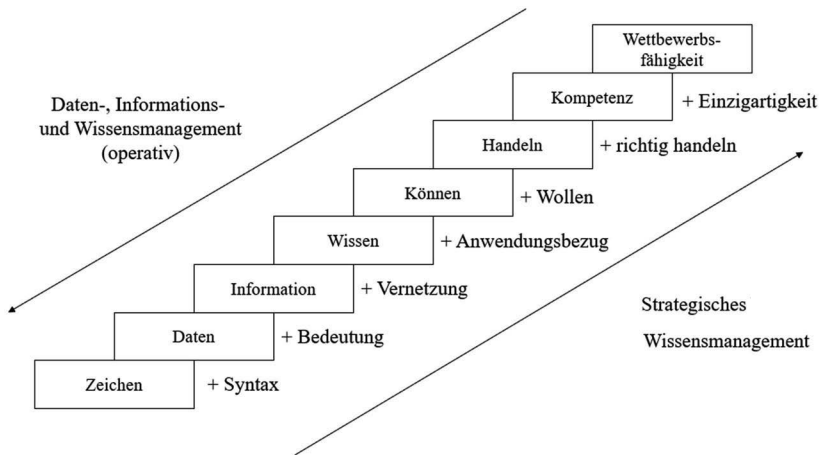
Daten-, Informations- und Wissensmanagement (operativ)

Wettbewerbs-fähigkeit

Kompetenz + Einzigartigkeit

Handeln + richtig handeln

Können + Wollen

Wissen + Anwendungsbezug

Information + Vernetzung

Daten + Bedeutung

Zeichen + Syntax

Strategisches Wissensmanagement